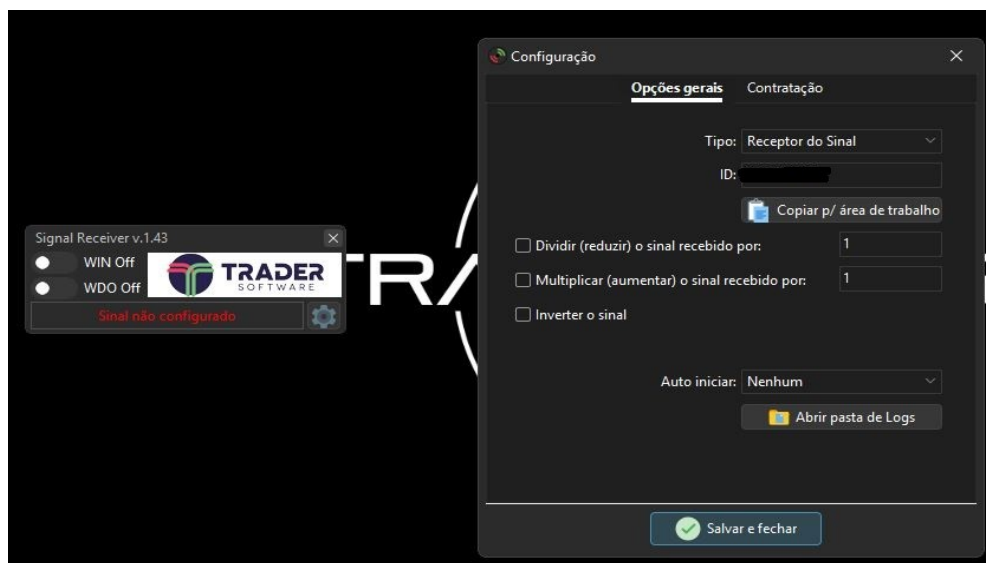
Signal Receiver v.1.43

WIN Off

WDO Off

TRADER SOFTWARE

Sinal não configurado

TR

Configuração

Opções gerais Contratação

Tipo: Receptor do Sinal

ID: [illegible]

Copiar p/ área de trabalho

Dividir (reduzir) o sinal recebido por: 1

Multiplicar (aumentar) o sinal recebido por: 1

Inverter o sinal

Auto iniciar: Nenhum

Abrir pasta de Logs

Salvar e fechar